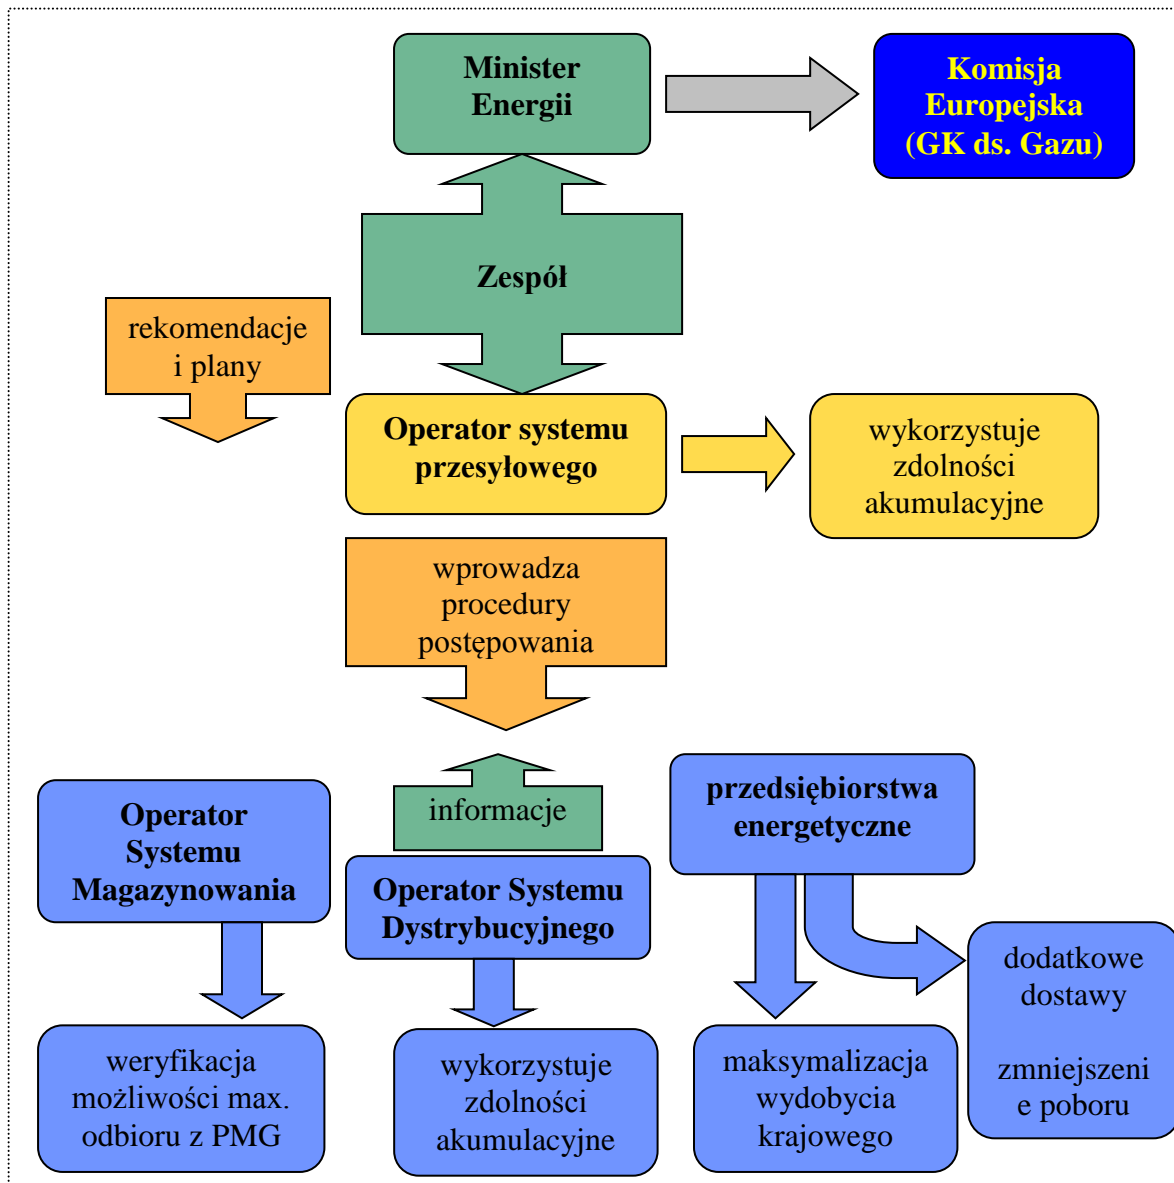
Minister Energii

Komisja Europejska (GK ds. Gazu)

Zespół

rekomendacje i plany

Operator systemu przesyłowego

wykorzystuje zdolności akumulacyjne

wprowadza procedury postępowania

informacje

Operator Systemu Magazynowania

Operator Systemu Dystrybucyjnego

przedsiębiorstwa energetyczne

dodatkowe dostawy

zmniejszenie poboru

weryfikacja możliwości max. odbioru z PMG

wykorzystuje zdolności akumulacyjne

maksymalizacja wydobycia krajowego